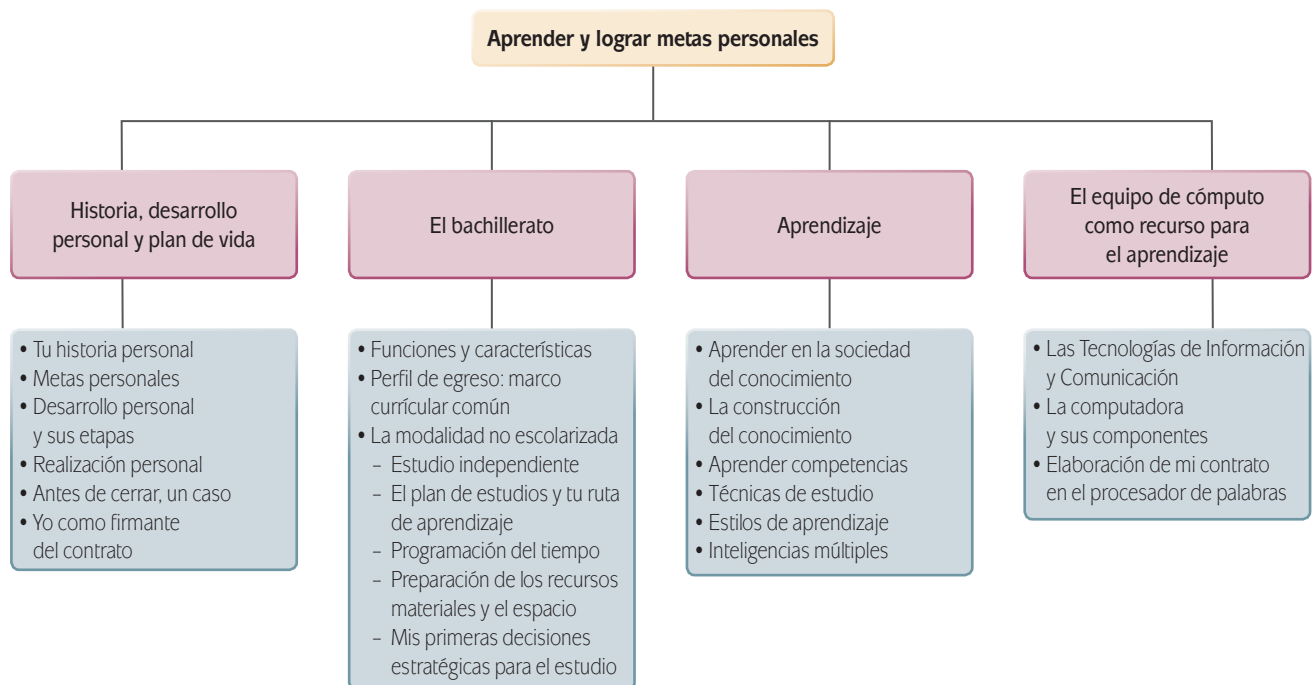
Aprender y lograr metas personales

Historia, desarrollo personal y plan de vida

• Tu historia personal
• Metas personales
• Desarrollo personal y sus etapas
• Realización personal
• Antes de cerrar, un caso
• Yo como firmante del contrato

El bachillerato

• Funciones y características
• Perfil de egreso: marco currícular común
• La modalidad no escolarizada
– Estudio independiente
– El plan de estudios y tu ruta de aprendizaje
– Programación del tiempo
– Preparación de los recursos materiales y el espacio
– Mis primeras decisiones estratégicas para el estudio

Aprendizaje

• Aprender en la sociedad del conocimiento
• La construcción del conocimiento
• Aprender competencias
• Técnicas de estudio
• Estilos de aprendizaje
• Inteligencias múltiples

El equipo de cómputo como recurso para el aprendizaje

• Las Tecnologías de Información y Comunicación
• La computadora y sus componentes
• Elaboración de mi contrato en el procesador de palabras